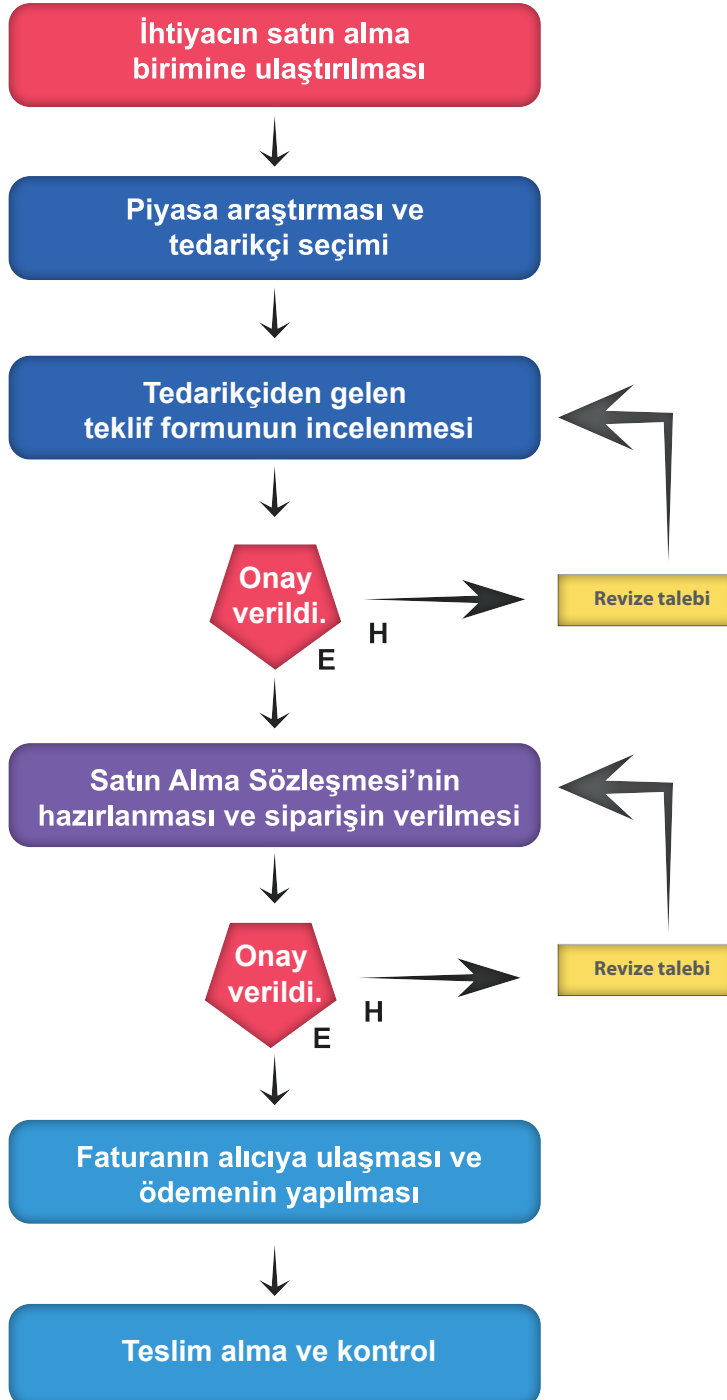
İhtiyacın satın alma birimine ulaştırılması

Piyasa araştırması ve tedarikçi seçimi

Tedarikçiden gelen teklif formunun incelenmesi

Onay verildi.

H

E

Revize talebi

Satın Alma Sözleşmesi'nin hazırlanması ve siparişin verilmesi

Onay verildi.

H

E

Revize talebi

Faturanın alıcıya ulaşması ve ödemenin yapılması

Teslim alma ve kontrol